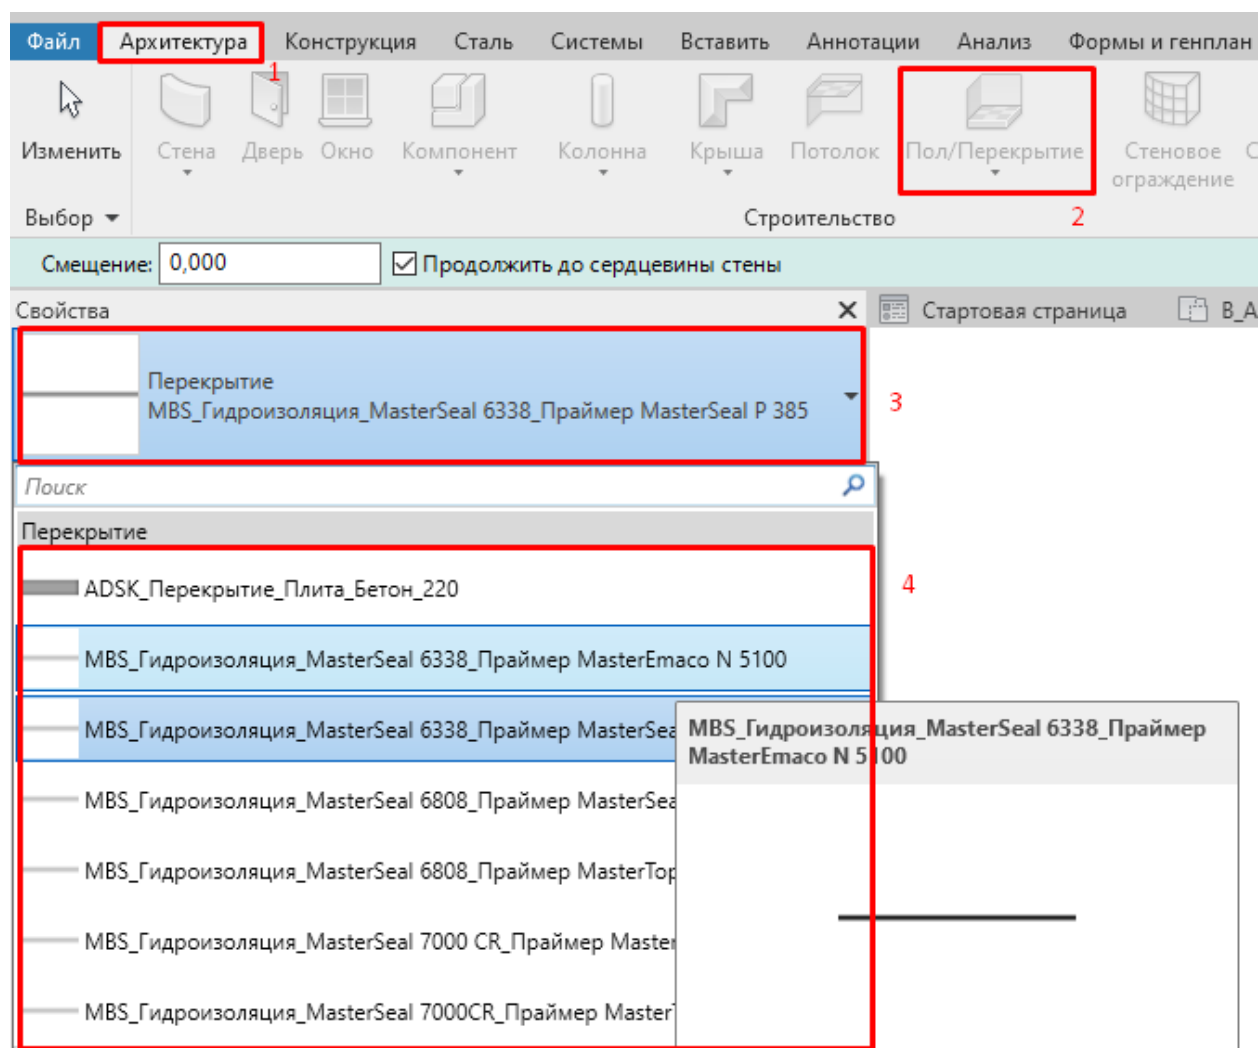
Файл Архитектура 1 Конструкция Сталь Системы Вставить Аннотации Анализ Формы и генплан

Изменить Стена Дверь Окно Компонент Колонна Крыша Потолок Пол/Перекрытие Стеновое ограждение

Выбор Строительство 2

Смещение: 0,000 Продолжить до сердцевины стены

Свойства

Стартовая страница

Перекрытие
MBS_Гидроизоляция_MasterSeal 6338_Праймер MasterSeal P 385

3

Поиск

Перекрытие

4

ADSK_Перекрытие_Плита_Бетон_220

MBS_Гидроизоляция_MasterSeal 6338_Праймер MasterEmaco N 5100

MBS_Гидроизоляция_MasterSeal 6338_Праймер MasterSea

MBS_Гидроизоляция_MasterSeal 6338_Праймер MasterEmaco N 5100

MBS_Гидроизоляция_MasterSeal 6808_Праймер MasterSea

MBS_Гидроизоляция_MasterSeal 6808_Праймер MasterTop

MBS_Гидроизоляция_MasterSeal 7000 CR_Праймер Master

MBS_Гидроизоляция_MasterSeal 7000CR_Праймер Master